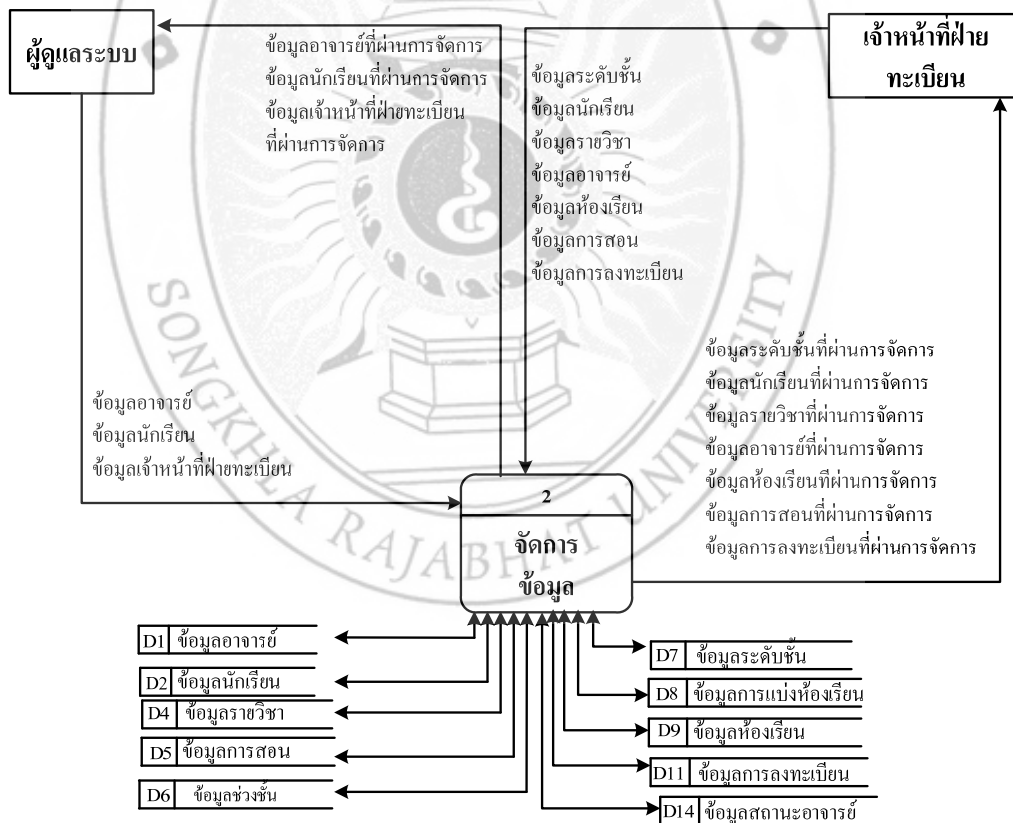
ผู้ดูแลระบบ

ข้อมูลอาจารย์ที่ผ่านการจัดการ
ข้อมูลนักเรียนที่ผ่านการจัดการ
ข้อมูลเจ้าหน้าที่ฝ่ายทะเบียน
ที่ผ่านการจัดการ

ข้อมูลระดับชั้น
ข้อมูลนักเรียน
ข้อมูลรายวิชา
ข้อมูลอาจารย์
ข้อมูลห้องเรียน
ข้อมูลการสอน
ข้อมูลการลงทะเบียน

เจ้าหน้าที่ฝ่ายทะเบียน

ข้อมูลระดับชั้นที่ผ่านการจัดการ
ข้อมูลนักเรียนที่ผ่านการจัดการ
ข้อมูลรายวิชาที่ผ่านการจัดการ
ข้อมูลอาจารย์ที่ผ่านการจัดการ
ข้อมูลห้องเรียนที่ผ่านการจัดการ
ข้อมูลการสอนที่ผ่านการจัดการ
ข้อมูลการลงทะเบียนที่ผ่านการจัดการ

ข้อมูลอาจารย์
ข้อมูลนักเรียน
ข้อมูลเจ้าหน้าที่ฝ่ายทะเบียน

2
จัดการ
ข้อมูล

D1 ข้อมูลอาจารย์
D2 ข้อมูลนักเรียน
D4 ข้อมูลรายวิชา
D5 ข้อมูลการสอน
D6 ข้อมูลช่วงชั้น
D7 ข้อมูลระดับชั้น
D8 ข้อมูลการแบ่งห้องเรียน
D9 ข้อมูลห้องเรียน
D11 ข้อมูลการลงทะเบียน
D14 ข้อมูลสถานะอาจารย์

SONGKHLA RAJABHAT UNIVERSITY